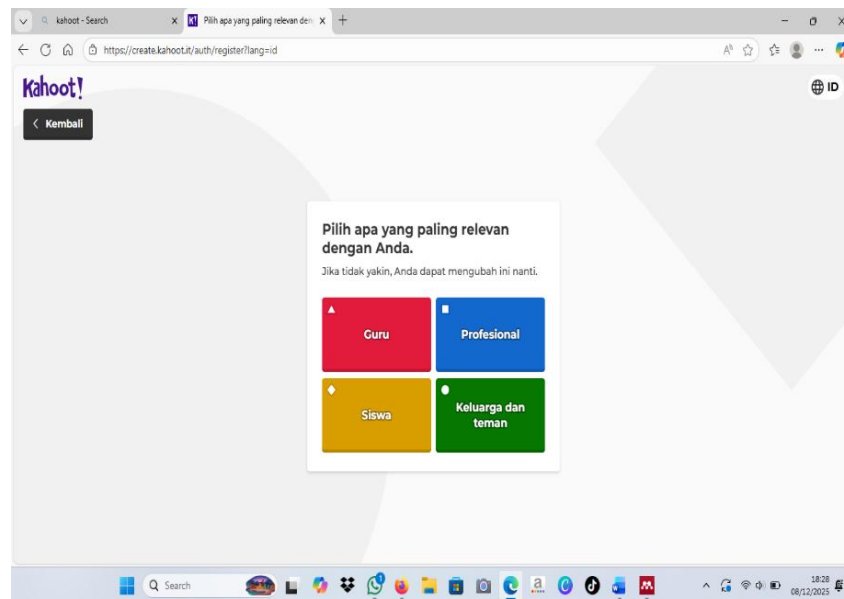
kahoot - Search
Pilih apa yang paling relevan den
https://create.kahoot.it/auth/register?lang=id

Kahoot!
ID
Kembali

Pilih apa yang paling relevan dengan Anda.
Jika tidak yakin, Anda dapat mengubah ini nanti.

Guru
Profesional
Siswa
Keluarga dan teman

Search
18:28
08/12/2025